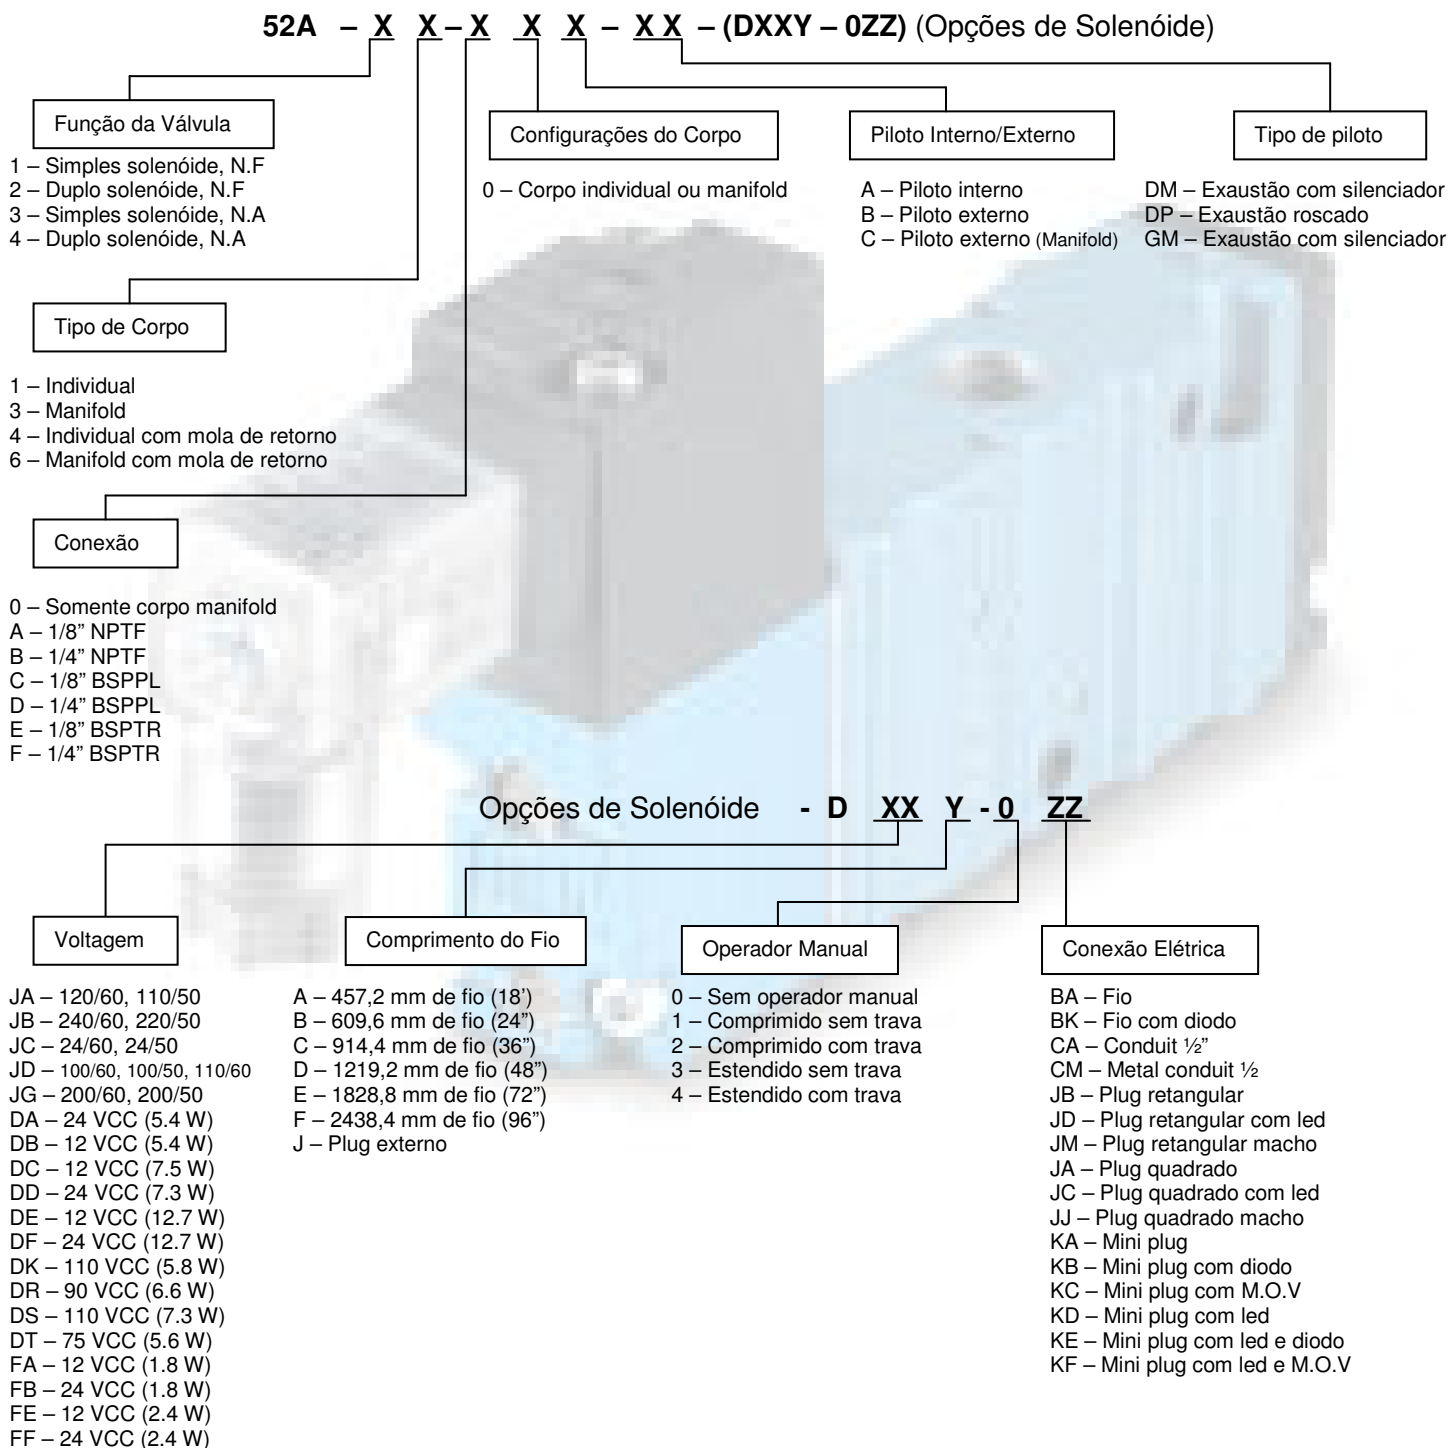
**52A – X X – X X X – X X – (DXXY – 0ZZ)** (Opções de Solenóide)

Função da Válvula

1 – Simples solenóide, N.F
2 – Duplo solenóide, N.F
3 – Simples solenóide, N.A
4 – Duplo solenóide, N.A

Configurações do Corpo

0 – Corpo individual ou manifold

Piloto Interno/Externo

A – Piloto interno
B – Piloto externo
C – Piloto externo (Manifold)

Tipo de piloto

DM – Exaustão com silenciador
DP – Exaustão roscado
GM – Exaustão com silenciador

Tipo de Corpo

1 – Individual
3 – Manifold
4 – Individual com mola de retorno
6 – Manifold com mola de retorno

Conexão

0 – Somente corpo manifold
A – 1/8" NPTF
B – 1/4" NPTF
C – 1/8" BSPPL
D – 1/4" BSPPL
E – 1/8" BSPTR
F – 1/4" BSPTR

Opções de Solenóide **- D XX Y - 0 ZZ**

Voltagem

JA – 120/60, 110/50
JB – 240/60, 220/50
JC – 24/60, 24/50
JD – 100/60, 100/50, 110/60
JG – 200/60, 200/50
DA – 24 VCC (5.4 W)
DB – 12 VCC (5.4 W)
DC – 12 VCC (7.5 W)
DD – 24 VCC (7.3 W)
DE – 12 VCC (12.7 W)
DF – 24 VCC (12.7 W)
DK – 110 VCC (5.8 W)
DR – 90 VCC (6.6 W)
DS – 110 VCC (7.3 W)
DT – 75 VCC (5.6 W)
FA – 12 VCC (1.8 W)
FB – 24 VCC (1.8 W)
FE – 12 VCC (2.4 W)
FF – 24 VCC (2.4 W)

Comprimento do Fio

A – 457,2 mm de fio (18')
B – 609,6 mm de fio (24")
C – 914,4 mm de fio (36")
D – 1219,2 mm de fio (48")
E – 1828,8 mm de fio (72")
F – 2438,4 mm de fio (96")
J – Plug externo

Operador Manual

0 – Sem operador manual
1 – Comprimido sem trava
2 – Comprimido com trava
3 – Estendido sem trava
4 – Estendido com trava

Conexão Elétrica

BA – Fio
BK – Fio com diodo
CA – Conduit ½"
CM – Metal conduit ½
JB – Plug retangular
JD – Plug retangular com led
JM – Plug retangular macho
JA – Plug quadrado
JC – Plug quadrado com led
JJ – Plug quadrado macho
KA – Mini plug
KB – Mini plug com diodo
KC – Mini plug com M.O.V
KD – Mini plug com led
KE – Mini plug com led e diodo
KF – Mini plug com led e M.O.V